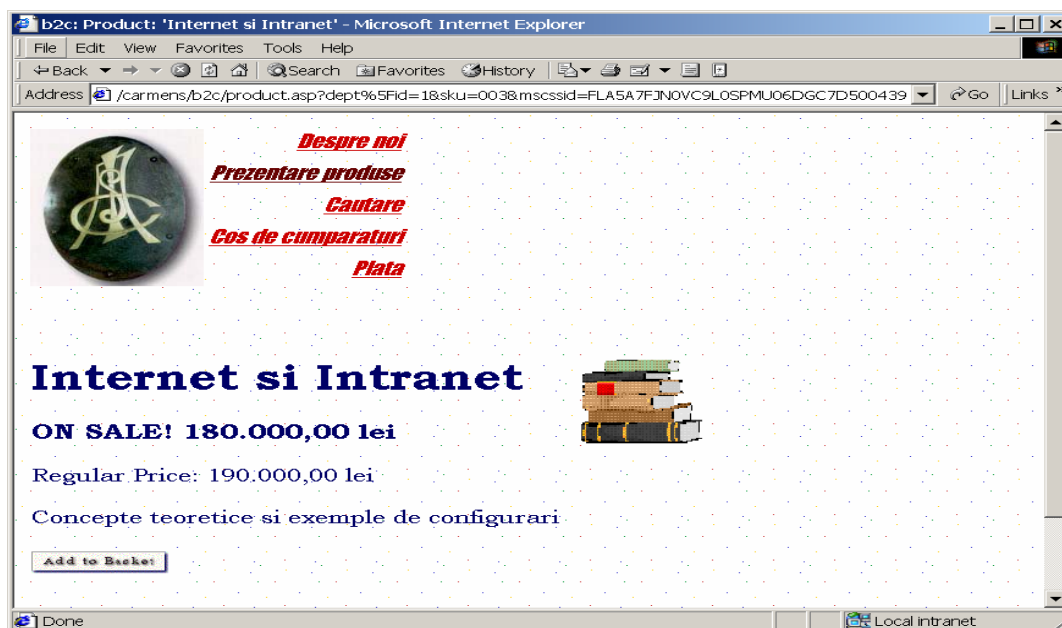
b2c: Product: 'Internet si Intranet' - Microsoft Internet Explorer

File Edit View Favorites Tools Help

Back Search Favorites History

Address /carmens/b2c/product.asp?dept%5Fid=1&sku=003&mscssid=FLA5A7FJN0VC9L0SPMU06DGC7D500439 Go Links

Despre noi

Prezentare produse

Cautare

Cos de cumparaturi

Plata

Internet si Intranet

ON SALE! 180.000,00 lei

Regular Price: 190.000,00 lei

Concepte teoretice si exemple de configurari

Add to Basket

Done

Local intranet